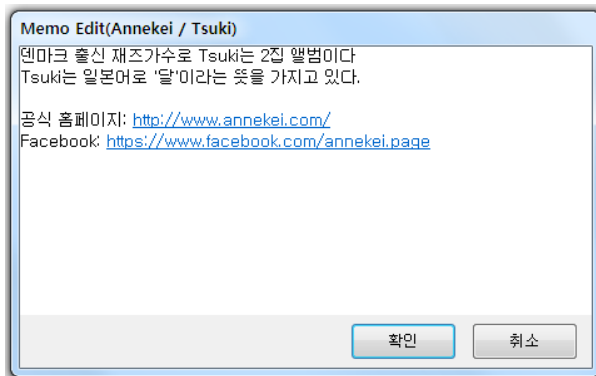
Memo Edit(Annekei / Tsuki)

덴마크 출신 재즈가수로 Tsuki는 2집 앨범이다
Tsuki는 일본어로 '달'이라는 뜻을 가지고 있다.

공식 홈페이지: http://www.annekei.com/
Facebook: https://www.facebook.com/annekei.page

확인
취소